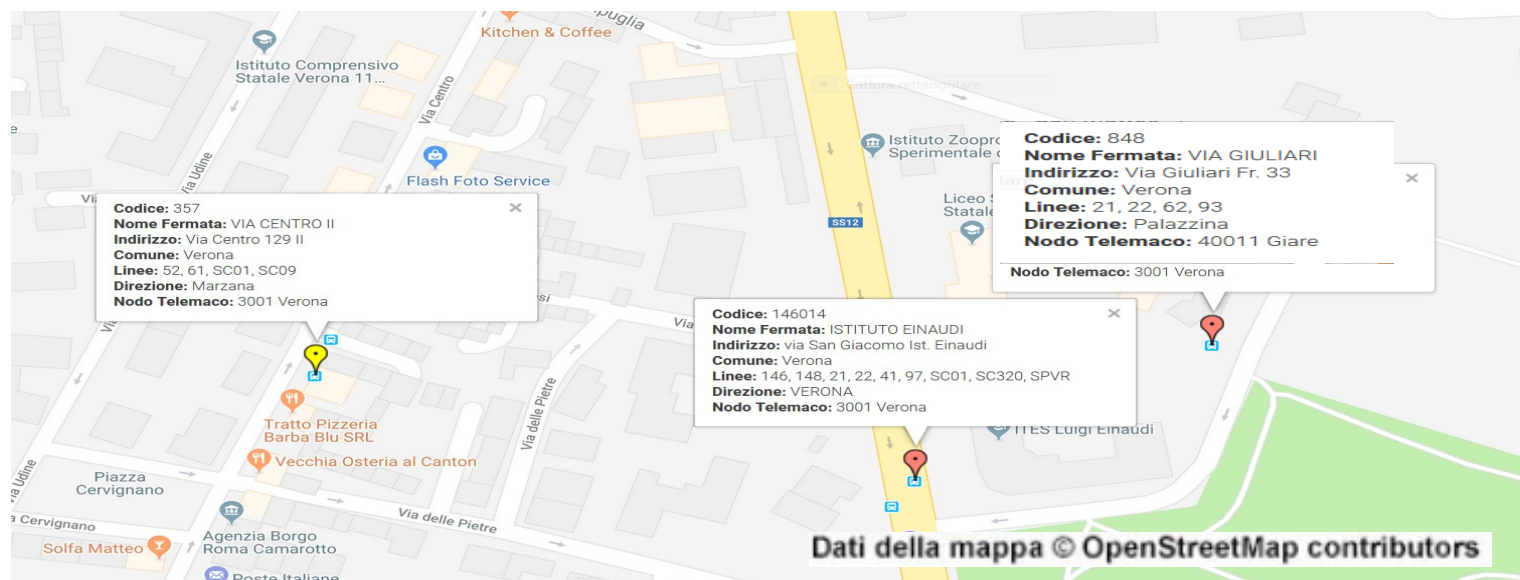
Kitchen & Coffee

Istituto Comprensivo Statale Verona 11...

Via Centro

Via Udine

Flash Foto Service

Istituto Zooprofilattico Sperimentale

SS12

Liceo Statale

Codice: 848
Nome Fermata: VIA GIULIARI
Indirizzo: Via Giuliari Fr. 33
Comune: Verona
Linee: 21, 22, 62, 93
Direzione: Palazzina
Nodo Telemaco: 40011 Giare

Nodo Telemaco: 3001 Verona

Codice: 357
Nome Fermata: VIA CENTRO II
Indirizzo: Via Centro 129 II
Comune: Verona
Linee: 52, 61, SC01, SC09
Direzione: Marzana
Nodo Telemaco: 3001 Verona

Codice: 146014
Nome Fermata: ISTITUTO EINAUDI
Indirizzo: via San Giacomo Ist. Einaudi
Comune: Verona
Linee: 146, 148, 21, 22, 41, 97, SC01, SC320, SPVR
Direzione: VERONA
Nodo Telemaco: 3001 Verona

Via delle Pietre

Tratto Pizzeria Barba Blu SRL

Vecchia Osteria al Canton

ITES Luigi Einaudi

Piazza Cervignano

Via Cervignano

Via delle Pietre

Solfa Matteo

Agenzia Borgo Roma Camarotto

Poste Italiane

Dati della mappa © OpenStreetMap contributors